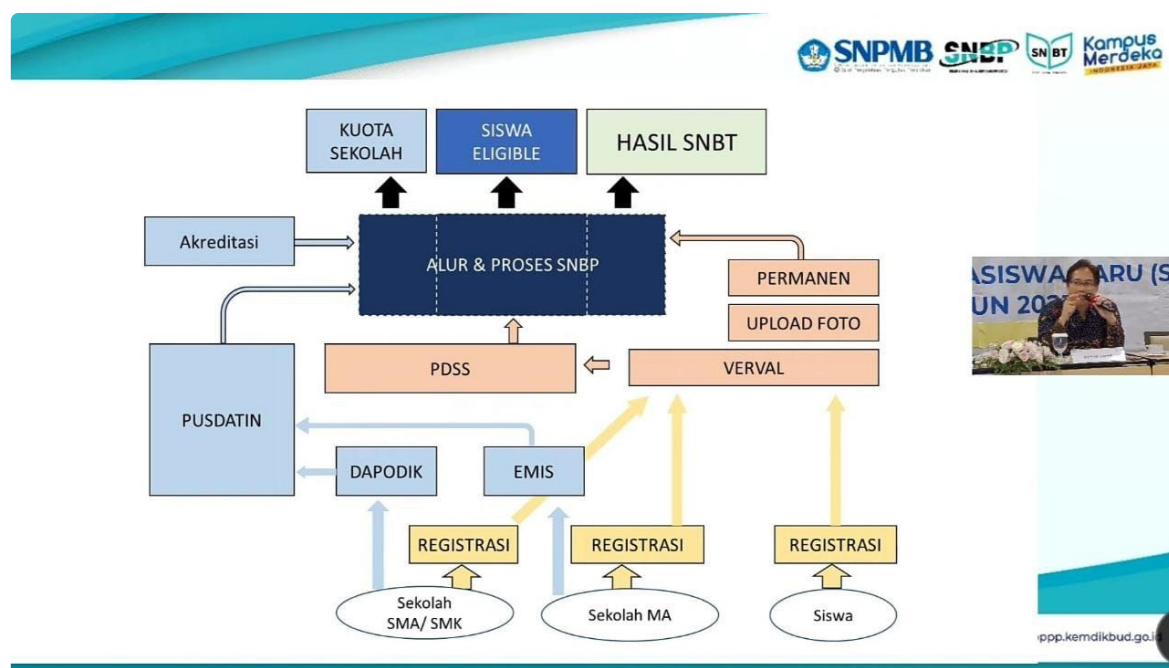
SNPMB SNBP SNBT Kampus Merdeka

KUOTA SEKOLAH

SISWA ELIGIBLE

HASIL SNBT

Akreditasi

ALUR & PROSES SNBP

PERMANEN

UPLOAD FOTO

PDSS

VERVAL

PUSDATIN

DAPODIK

EMIS

REGISTRASI

REGISTRASI

REGISTRASI

Sekolah SMA/ SMK

Sekolah MA

Siswa

ASISWA BARU (S
UN 202

ppp.kemdikbud.go.i